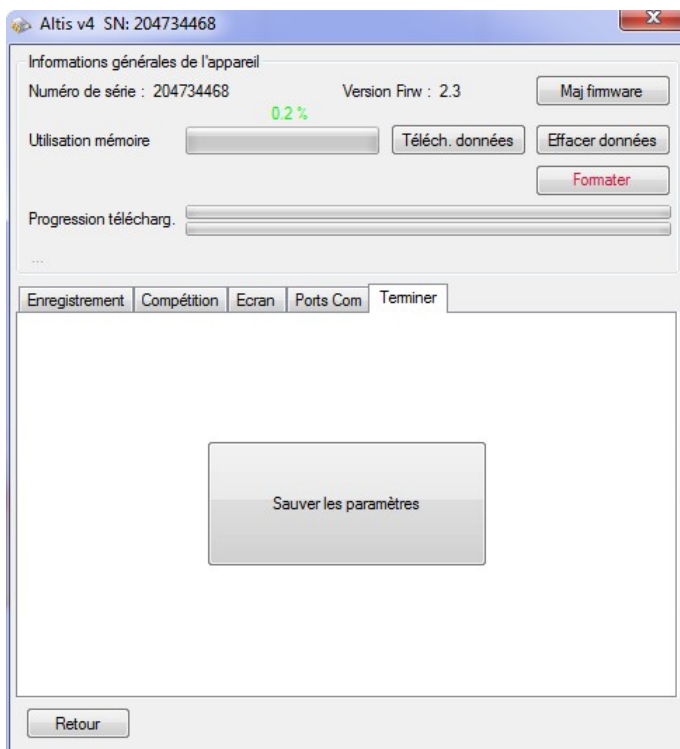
Altis v4 SN: 204734468

Informations générales de l'appareil

Numéro de série : 204734468

Version Firw : 2.3

Maj firmware

0.2 %

Utilisation mémoire

Téléch. données

Effacer données

Formater

Progression télécharg.

...

Enregistrement | Compétition | Ecran | Ports Com | Terminer

Sauver les paramètres

Retour